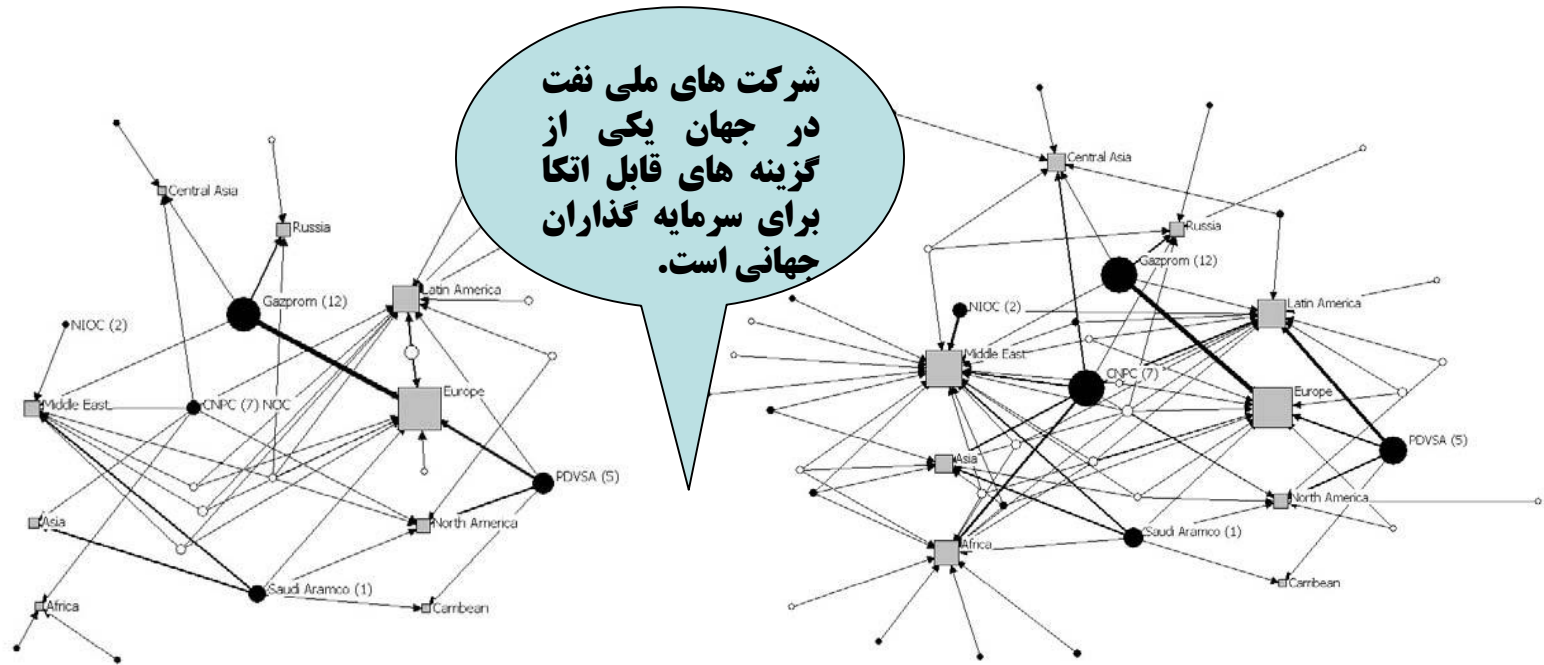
شرکت های ملی نفت در جهان یکی از گزینه های قابل اتکا برای سرمایه گذاران جهانی است.

Central Asia
Russia
Gazprom (12)
Latin America
NIOC (2)
Middle East
CNPC (7) NOC
Europe
PDVSA (5)
Asia
North America
Saudi Aramco (1)
Africa
Carribean

Central Asia
Russia
Gazprom (12)
Latin America
NIOC (2)
Middle East
CNPC (7)
Europe
PDVSA (5)
Asia
North America
Saudi Aramco (1)
Africa
Carribean